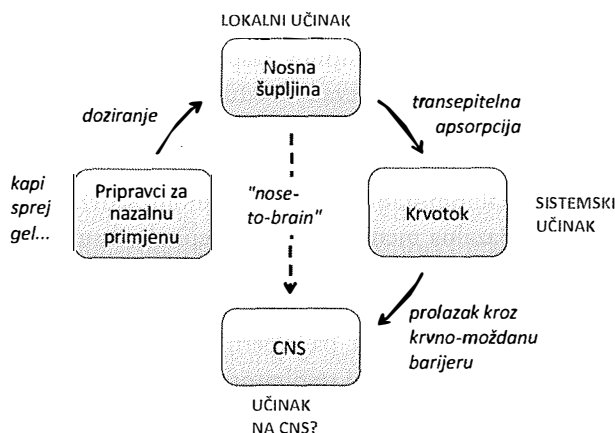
LOKALNI UČINAK

Nosna šupljina

doziranje

transepitelna apsorpcija

kapi sprej gel...

Pripravci za nazalnu primjenu

"nose-to-brain"

Krvotok

SISTEMSKI UČINAK

prolazak kroz krvno-moždanu barijeru

CNS

UČINAK NA CNS?